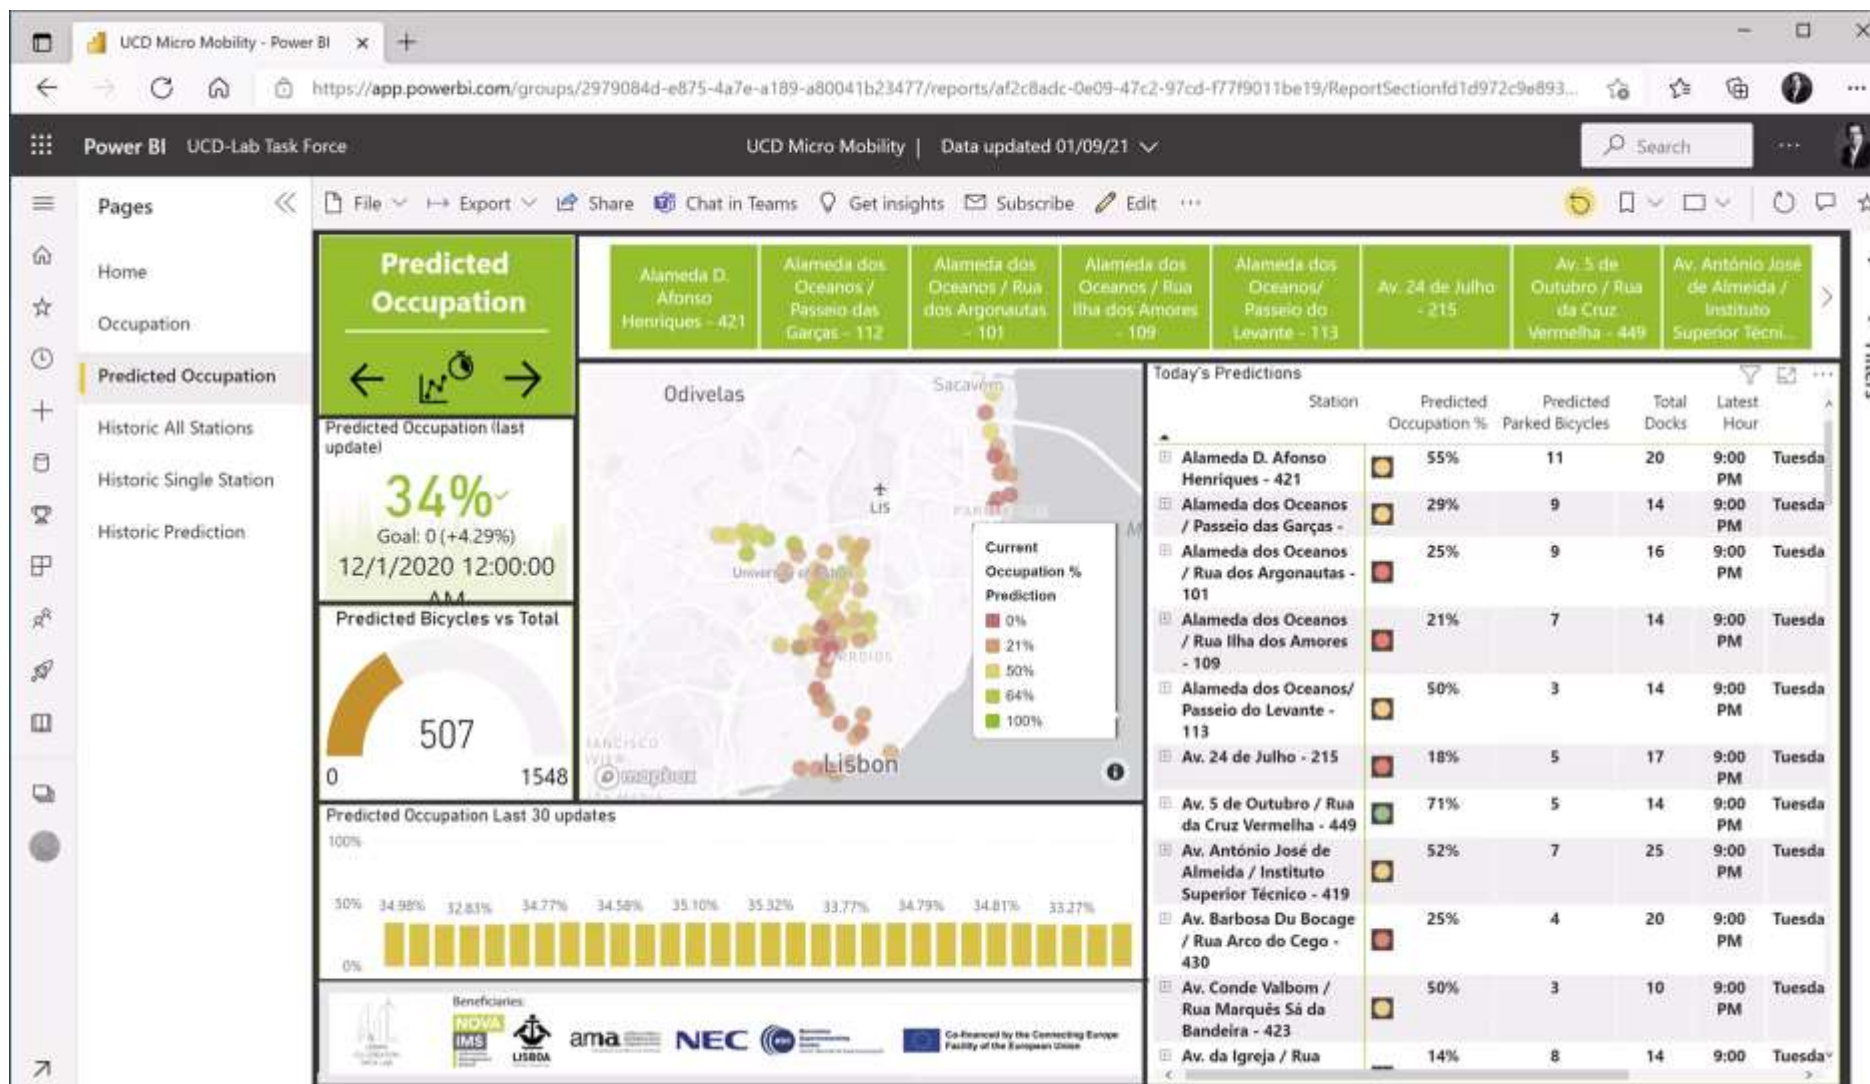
UCD Micro Mobility - Power BI

https://app.powerbi.com/groups/2979084d-e875-4a7e-a189-a80041b23477/reports/af2c8adc-0e09-47c2-97cd-f77f9011be19/ReportSectionfd1d972c9e893...

Power BI UCD-Lab Task Force UCD Micro Mobility | Data updated 01/09/21 Search

Pages

Home
Occupation
Predicted Occupation
Historic All Stations
Historic Single Station
Historic Prediction

File Export Share Chat in Teams Get insights Subscribe Edit ···

Predicted Occupation

Alameda D. Afonso Henriques - 421 | Alameda dos Oceanos / Passeio das Garças - 112 | Alameda dos Oceanos / Rua dos Argonautas - 101 | Alameda dos Oceanos / Rua Ilha dos Amores - 109 | Alameda dos Oceanos/ Passeio do Levante - 113 | Av. 24 de Julho - 215 | Av. 5 de Outubro / Rua da Cruz Vermelha - 449 | Av. António José de Almeida / Instituto Superior Técni...

Predicted Occupation (last update)
34%
Goal: 0 (+4.29%)
12/1/2020 12:00:00 AM

Predicted Bicycles vs Total
507
0 1548

Odivelas
Sacavém
Lisbon

Current Occupation % Prediction
0%
21%
50%
64%
100%

Today's Predictions

| Station | | Predicted Occupation % | Predicted Parked Bicycles | Total Docks | Latest Hour | |
|---|---|---|---|---|---|---|
| Alameda D. Afonso Henriques - 421 | | 55% | 11 | 20 | 9:00 PM | Tuesda |
| Alameda dos Oceanos / Passeio das Garças - | | 29% | 9 | 14 | 9:00 PM | Tuesda |
| Alameda dos Oceanos / Rua dos Argonautas - 101 | | 25% | 9 | 16 | 9:00 PM | Tuesda |
| Alameda dos Oceanos / Rua Ilha dos Amores - 109 | | 21% | 7 | 14 | 9:00 PM | Tuesda |
| Alameda dos Oceanos/ Passeio do Levante - 113 | | 50% | 3 | 14 | 9:00 PM | Tuesda |
| Av. 24 de Julho - 215 | | 18% | 5 | 17 | 9:00 PM | Tuesda |
| Av. 5 de Outubro / Rua da Cruz Vermelha - 449 | | 71% | 5 | 14 | 9:00 PM | Tuesda |
| Av. António José de Almeida / Instituto Superior Técnico - 419 | | 52% | 7 | 25 | 9:00 PM | Tuesda |
| Av. Barbosa Du Bocage / Rua Arco do Cego - 430 | | 25% | 4 | 20 | 9:00 PM | Tuesda |
| Av. Conde Valbom / Rua Marquês Sá da Bandeira - 423 | | 50% | 3 | 10 | 9:00 PM | Tuesda |
| Av. da Igreja / Rua | | 14% | 8 | 14 | 9:00 | Tuesda |

Predicted Occupation Last 30 updates
100%
50% 34.98% 32.83% 34.77% 34.58% 35.10% 35.32% 33.77% 34.79% 34.81% 33.27%
0%

Beneficiaries
NOVA IMS LISBOA ama NEC
Co-financed by the Connecting Europe Facility of the European Union